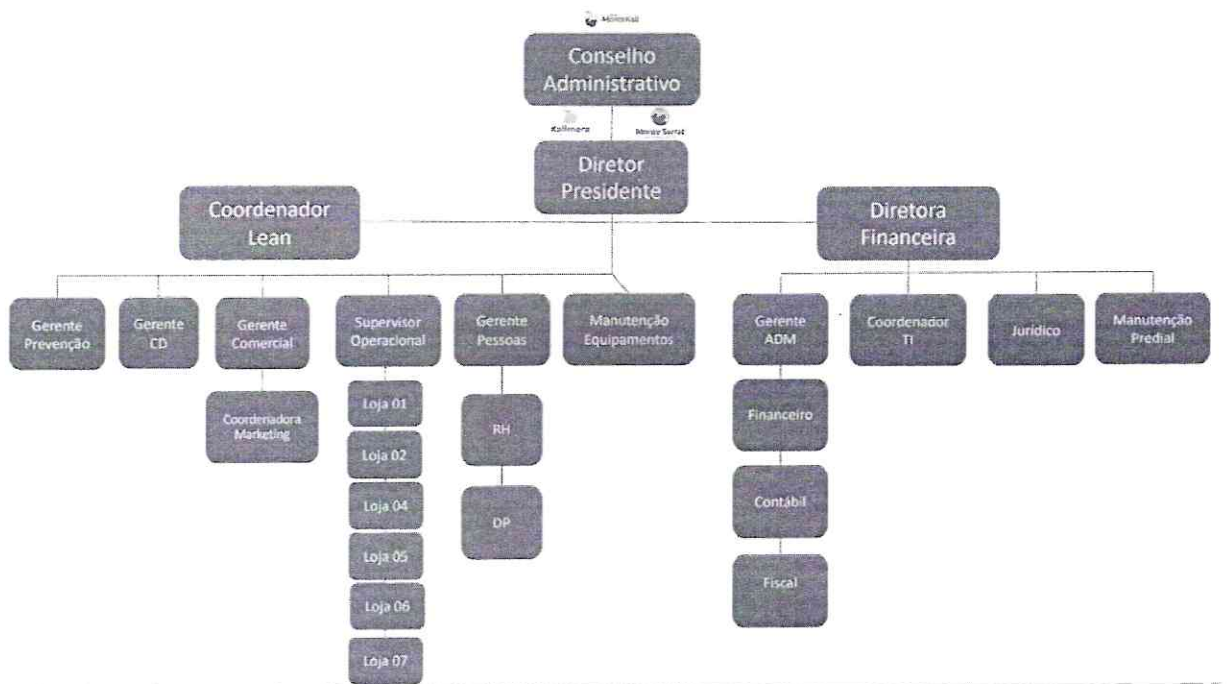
Millennial

Conselho Administrativo

Kallimera

Novo Sertal

Diretor Presidente

Coordenador Lean

Diretora Financeira

Gerente Prevenção

Gerente CD

Gerente Comercial

Coordenadora Marketing

Supervisor Operacional

Loja 01

Loja 02

Loja 04

Loja 05

Loja 06

Loja 07

Gerente Pessoas

RH

DP

Manutenção Equipamentos

Gerente ADM

Financeiro

Contábil

Fiscal

Coordenador TI

Jurídico

Manutenção Predial